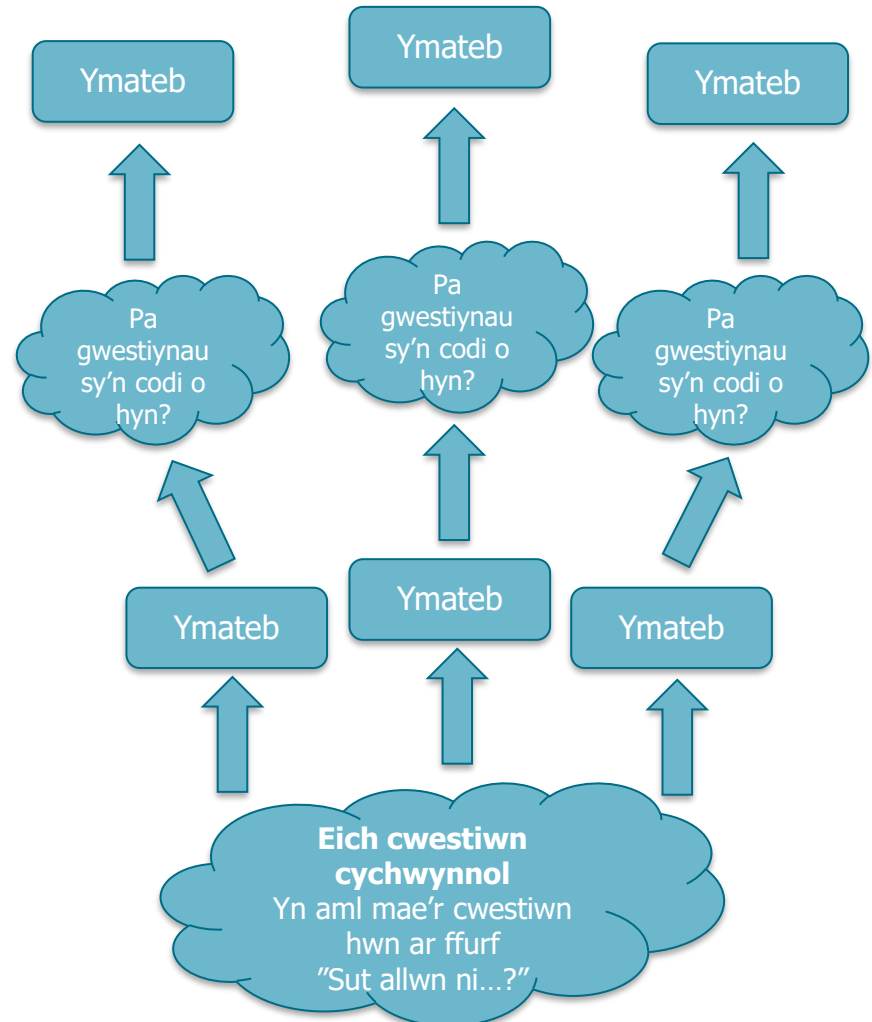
Ymateb

Ymateb

Ymateb

Pa gwestiynau sy’n codi o hyn?

Pa gwestiynau sy’n codi o hyn?

Pa gwestiynau sy’n codi o hyn?

Ymateb

Ymateb

Ymateb

**Eich cwestiwn cychwynnol**
Yn aml mae’r cwestiwn hwn ar ffurf ”Sut allwn ni…?”